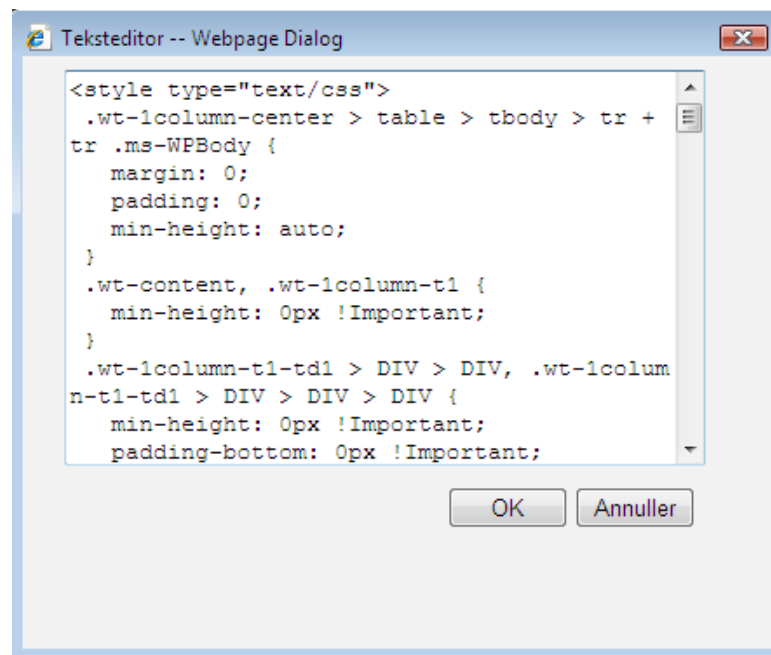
Teksteditor -- Webpage Dialog

<style type="text/css">
 .wt-1column-center > table > tbody > tr + tr .ms-WPBody {
   margin: 0;
   padding: 0;
   min-height: auto;
 }
 .wt-content, .wt-1column-t1 {
   min-height: 0px !Important;
 }
 .wt-1column-t1-td1 > DIV > DIV, .wt-1column-t1-td1 > DIV > DIV > DIV {
   min-height: 0px !Important;
   padding-bottom: 0px !Important;

OK Annuller